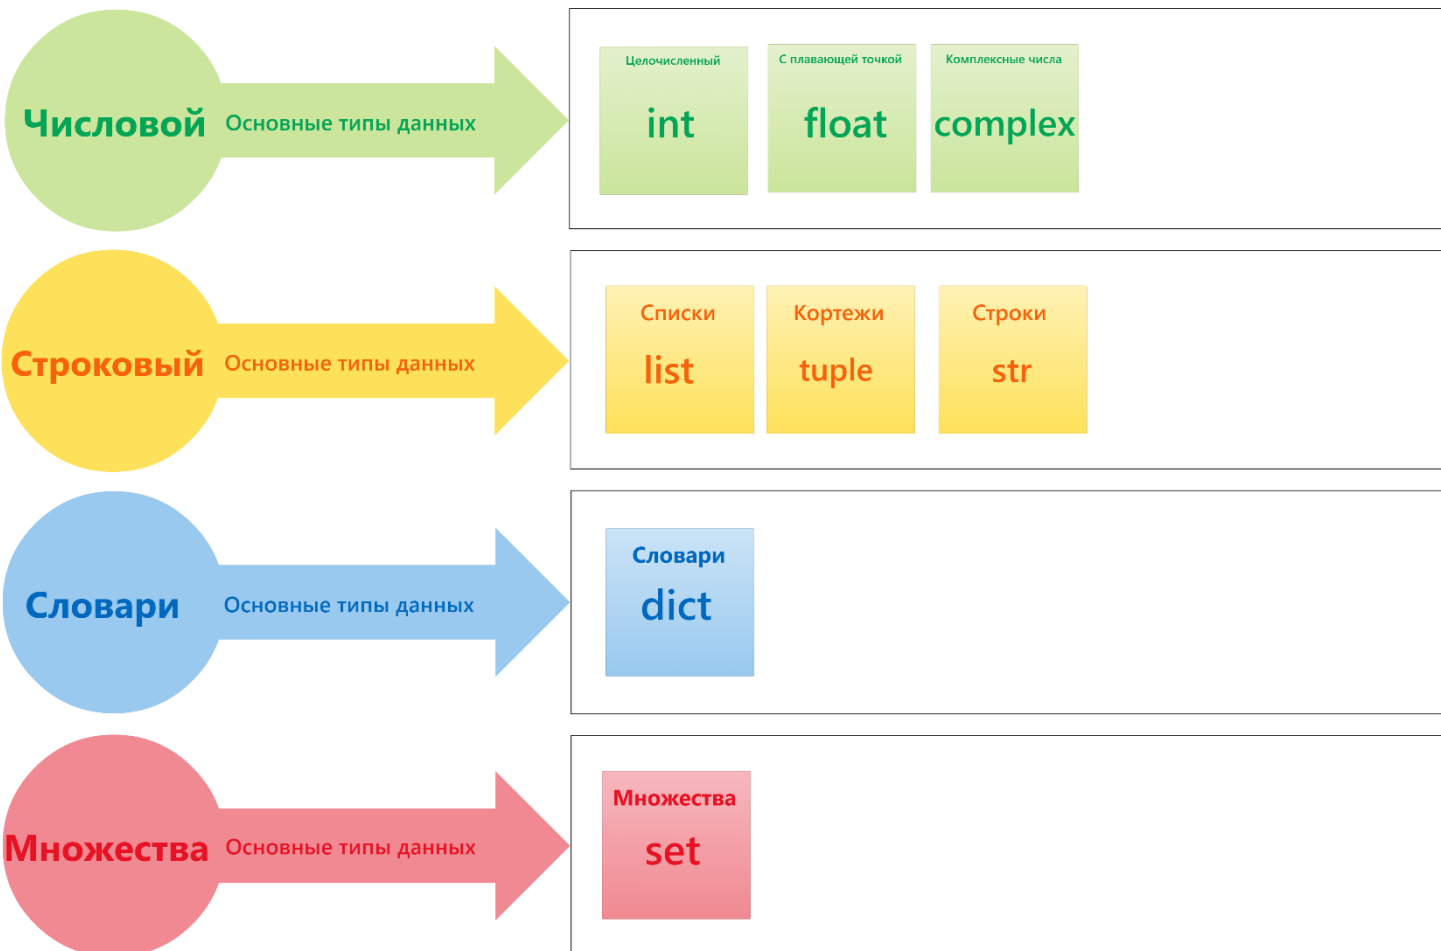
Числовой Основные типы данных

Целочисленный
int

С плавающей точкой
float

Комплексные числа
complex

Строковый Основные типы данных

Списки
list

Кортежи
tuple

Строки
str

Словари Основные типы данных

Словари
dict

Множества Основные типы данных

Множества
set